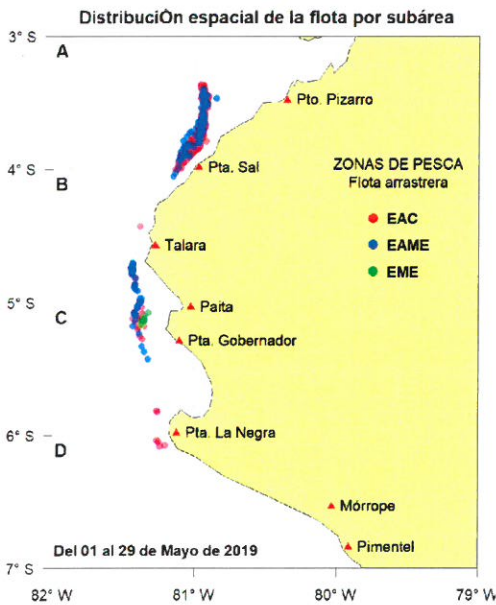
DistribuciÓn espacial de la flota por subárea

3° S
A
Pto. Pizarro
4° S
B
Pta. Sal
ZONAS DE PESCA
Flota arrastrera
EAC
EAME
EME
Talara
5° S
C
Paita
Pta. Gobernador
6° S
D
Pta. La Negra
Mórrope
Del 01 al 29 de Mayo de 2019
Pimentel
7° S
82° W
81° W
80° W
79° W